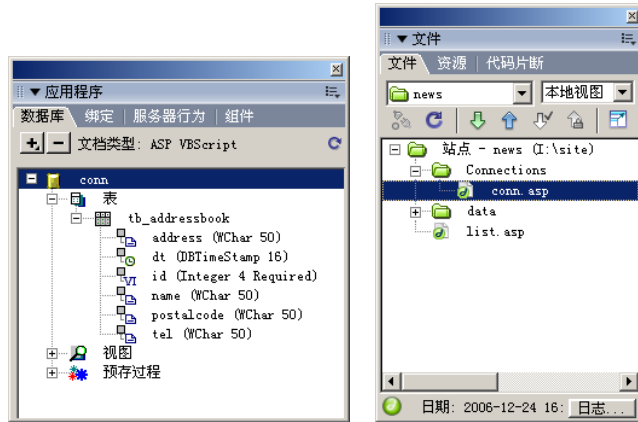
▼ 应用程序
数据库 绑定 服务器行为 组件
+ − 文档类型: ASP VBScript
conn
表
tb_addressbook
address (WChar 50)
dt (DBTimeStamp 16)
id (Integer 4 Required)
name (WChar 50)
postalcode (WChar 50)
tel (WChar 50)
视图
预存过程

▼ 文件
文件 资源 代码片断
news
本地视图
站点 - news (I:\site)
Connections
conn.asp
data
list.asp
日期: 2006-12-24 16: 日志...